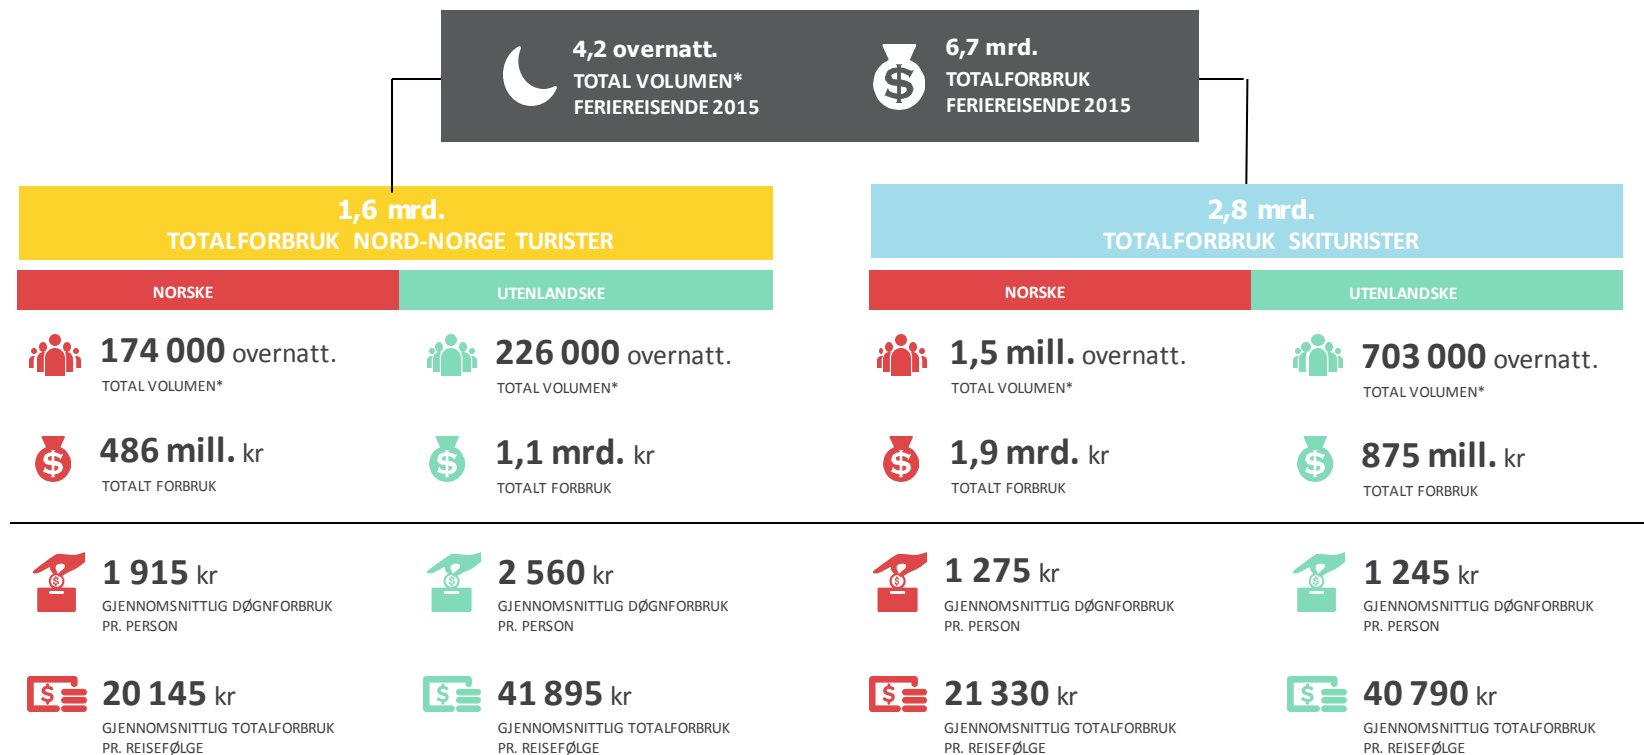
4,2 overnatt.
TOTAL VOLUMEN*
FERIEREISENDE 2015

6,7 mrd.
TOTALFORBRUK
FERIEREISENDE 2015

1,6 mrd.
TOTALFORBRUK NORD-NORGE TURISTER

NORSKE

174 000 overnatt.
TOTAL VOLUMEN*

486 mill. kr
TOTALT FORBRUK

UTENLANDSKE

226 000 overnatt.
TOTAL VOLUMEN*

1,1 mrd. kr
TOTALT FORBRUK

2,8 mrd.
TOTALFORBRUK SKITURISTER

NORSKE

1,5 mill. overnatt.
TOTAL VOLUMEN*

1,9 mrd. kr
TOTALT FORBRUK

UTENLANDSKE

703 000 overnatt.
TOTAL VOLUMEN*

875 mill. kr
TOTALT FORBRUK

1 915 kr
GJENNOMSNITTLIG DØGNFORBRUK PR. PERSON

20 145 kr
GJENNOMSNITTLIG TOTALFORBRUK PR. REISEFØLGE

2 560 kr
GJENNOMSNITTLIG DØGNFORBRUK PR. PERSON

41 895 kr
GJENNOMSNITTLIG TOTALFORBRUK PR. REISEFØLGE

1 275 kr
GJENNOMSNITTLIG DØGNFORBRUK PR. PERSON

21 330 kr
GJENNOMSNITTLIG TOTALFORBRUK PR. REISEFØLGE

1 245 kr
GJENNOMSNITTLIG DØGNFORBRUK PR. PERSON

40 790 kr
GJENNOMSNITTLIG TOTALFORBRUK PR. REISEFØLGE